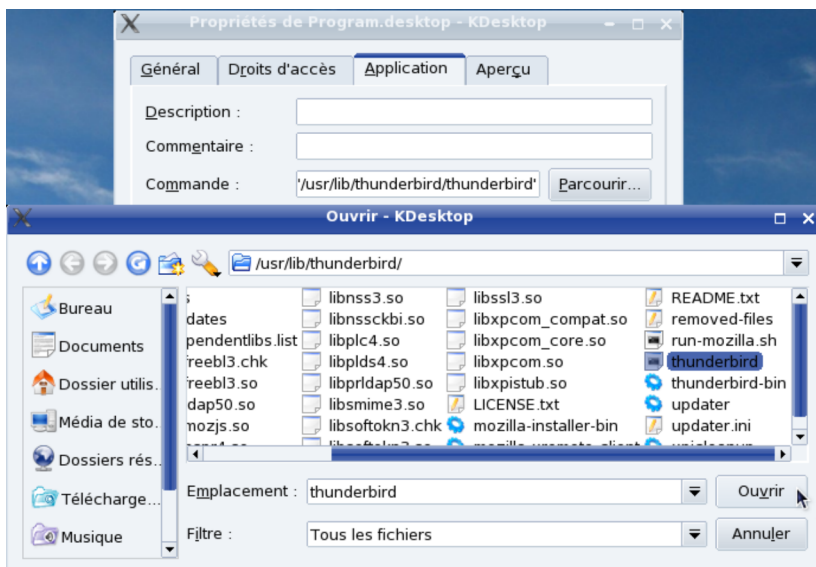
Propriétés de Program.desktop - KDesktop

Général | Droits d'accès | Application | Aperçu

Description :

Commentaire :

Commande : '/usr/lib/thunderbird/thunderbird' Parcourir...

Ouvrir - KDesktop

/usr/lib/thunderbird/

Bureau
Documents
Dossier utilis...
Média de sto...
Dossiers rés...
Télécharge...
Musique

s
dates
pendentlibs.list
freebl3.chk
freebl3.so
dap50.so
mozjs.so
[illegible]

libnss3.so
libnssckbi.so
libplc4.so
libplds4.so
libprldap50.so
libsmime3.so
libsoftokn3.chk
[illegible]

libssl3.so
libxpcom_compat.so
libxpcom_core.so
libxpcom.so
libxpistub.so
LICENSE.txt
mozilla-installer-bin
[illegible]

README.txt
removed-files
run-mozilla.sh
thunderbird
thunderbird-bin
updater
updater.ini
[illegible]

Emplacement : thunderbird Ouvrir

Filtre : Tous les fichiers Annuler